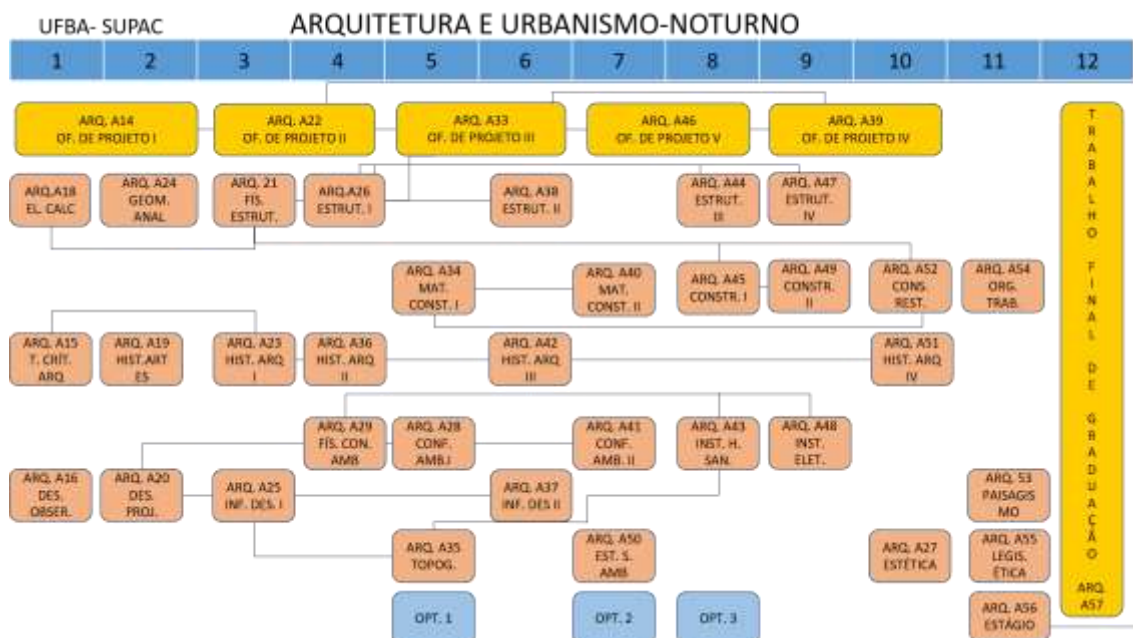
UFBA- SUPAC

ARQUITETURA E URBANISMO-NOTURNO

| 1 | 2 | 3 | 4 | 5 | 6 | 7 | 8 | 9 | 10 | 11 | 12 |
|---|---|---|---|---|---|---|---|---|---|---|---|

ARQ. A14 OF. DE PROJETO I

ARQ. A22 OF. DE PROJETO II

ARQ. A33 OF. DE PROJETO III

ARQ. A46 OF. DE PROJETO V

ARQ. A39 OF. DE PROJETO IV

TRABALHO FINAL DE GRADUAÇÃO ARQ. A57

ARQ.A18 EL. CALC

ARQ. A24 GEOM. ANAL

ARQ. 21 FÍS. ESTRUT.

ARQ.A26 ESTRUT. I

ARQ. A38 ESTRUT. II

ARQ. A44 ESTRUT. III

ARQ. A47 ESTRUT. IV

ARQ. A34 MAT. CONST. I

ARQ. A40 MAT. CONST. II

ARQ. A45 CONSTR. I

ARQ. A49 CONSTR. II

ARQ. A52 CONS REST.

ARQ. A54 ORG. TRAB.

ARQ. A15 T. CRÍT. ARQ.

ARQ. A19 HIST.ART ES

ARQ. A23 HIST. ARQ I

ARQ. A36 HIST. ARQ II

ARQ. A42 HIST. ARQ III

ARQ. A51 HIST. ARQ IV

ARQ. A29 FÍS. CON. AMB

ARQ. A28 CONF. AMB.I

ARQ. A41 CONF. AMB. II

ARQ. A43 INST. H. SAN.

ARQ. A48 INST. ELET.

ARQ. A16 DES. OBSER.

ARQ. A20 DES. PROJ.

ARQ. A25 INF. DES. I

ARQ. A37 INF. DES II

ARQ. 53 PAISAGISMO

ARQ. A35 TOPOG.

ARQ. A50 EST. S. AMB

ARQ. A27 ESTÉTICA

ARQ. A55 LEGIS. ÉTICA

OPT. 1

OPT. 2

OPT. 3

ARQ. A56 ESTÁGIO